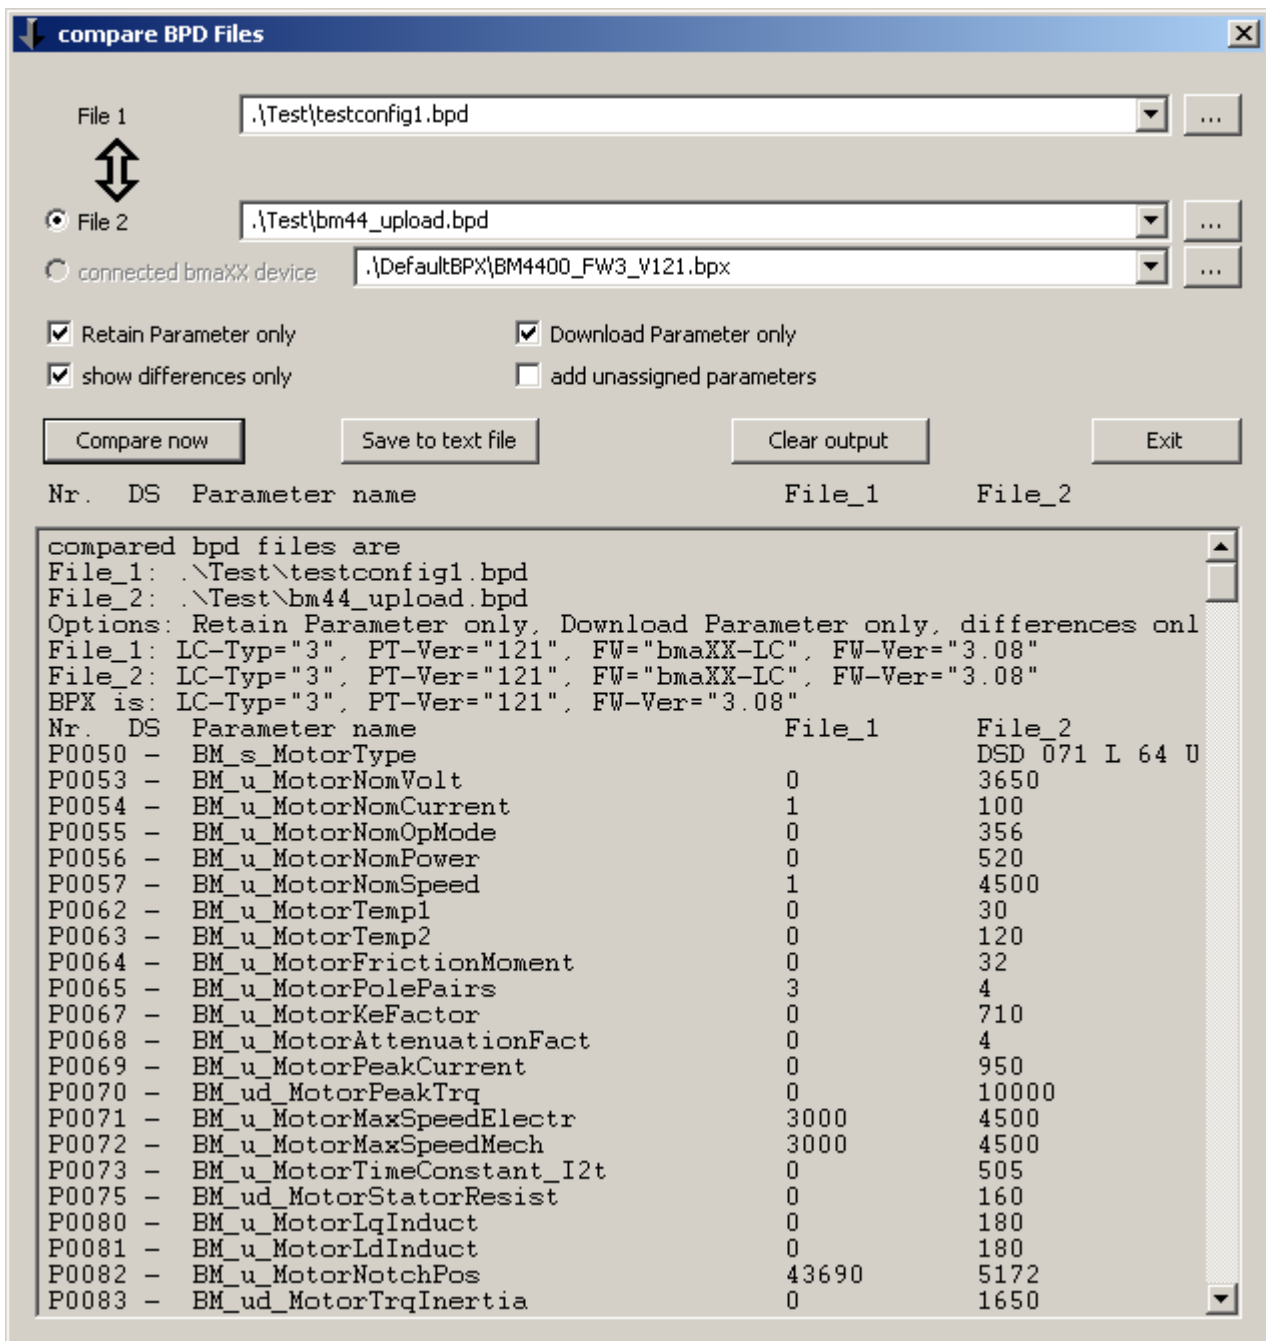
compare BPD Files

File 1 .\Test\testconfig1.bpd ...

File 2 .\Test\bm44_upload.bpd ...

connected bmaXX device .\DefaultBPX\BM4400_FW3_V121.bpx ...

Retain Parameter only
Download Parameter only
show differences only
add unassigned parameters

Compare now
Save to text file
Clear output
Exit

Nr. DS Parameter name File_1 File_2

compared bpd files are
File_1: .\Test\testconfig1.bpd
File_2: .\Test\bm44_upload.bpd
Options: Retain Parameter only, Download Parameter only, differences onl
File_1: LC-Typ="3", PT-Ver="121", FW="bmaXX-LC", FW-Ver="3.08"
File_2: LC-Typ="3", PT-Ver="121", FW="bmaXX-LC", FW-Ver="3.08"
BPX is: LC-Typ="3", PT-Ver="121", FW-Ver="3.08"

| Nr. | DS | Parameter name | File_1 | File_2 |
|---|---|---|---|---|
| P0050 | – | BM_s_MotorType | | DSD 071 L 64 U |
| P0053 | – | BM_u_MotorNomVolt | 0 | 3650 |
| P0054 | – | BM_u_MotorNomCurrent | 1 | 100 |
| P0055 | – | BM_u_MotorNomOpMode | 0 | 356 |
| P0056 | – | BM_u_MotorNomPower | 0 | 520 |
| P0057 | – | BM_u_MotorNomSpeed | 1 | 4500 |
| P0062 | – | BM_u_MotorTemp1 | 0 | 30 |
| P0063 | – | BM_u_MotorTemp2 | 0 | 120 |
| P0064 | – | BM_u_MotorFrictionMoment | 0 | 32 |
| P0065 | – | BM_u_MotorPolePairs | 3 | 4 |
| P0067 | – | BM_u_MotorKeFactor | 0 | 710 |
| P0068 | – | BM_u_MotorAttenuationFact | 0 | 4 |
| P0069 | – | BM_u_MotorPeakCurrent | 0 | 950 |
| P0070 | – | BM_ud_MotorPeakTrq | 0 | 10000 |
| P0071 | – | BM_u_MotorMaxSpeedElectr | 3000 | 4500 |
| P0072 | – | BM_u_MotorMaxSpeedMech | 3000 | 4500 |
| P0073 | – | BM_u_MotorTimeConstant_I2t | 0 | 505 |
| P0075 | – | BM_ud_MotorStatorResist | 0 | 160 |
| P0080 | – | BM_u_MotorLqInduct | 0 | 180 |
| P0081 | – | BM_u_MotorLdInduct | 0 | 180 |
| P0082 | – | BM_u_MotorNotchPos | 43690 | 5172 |
| P0083 | – | BM_ud_MotorTrqInertia | 0 | 1650 |